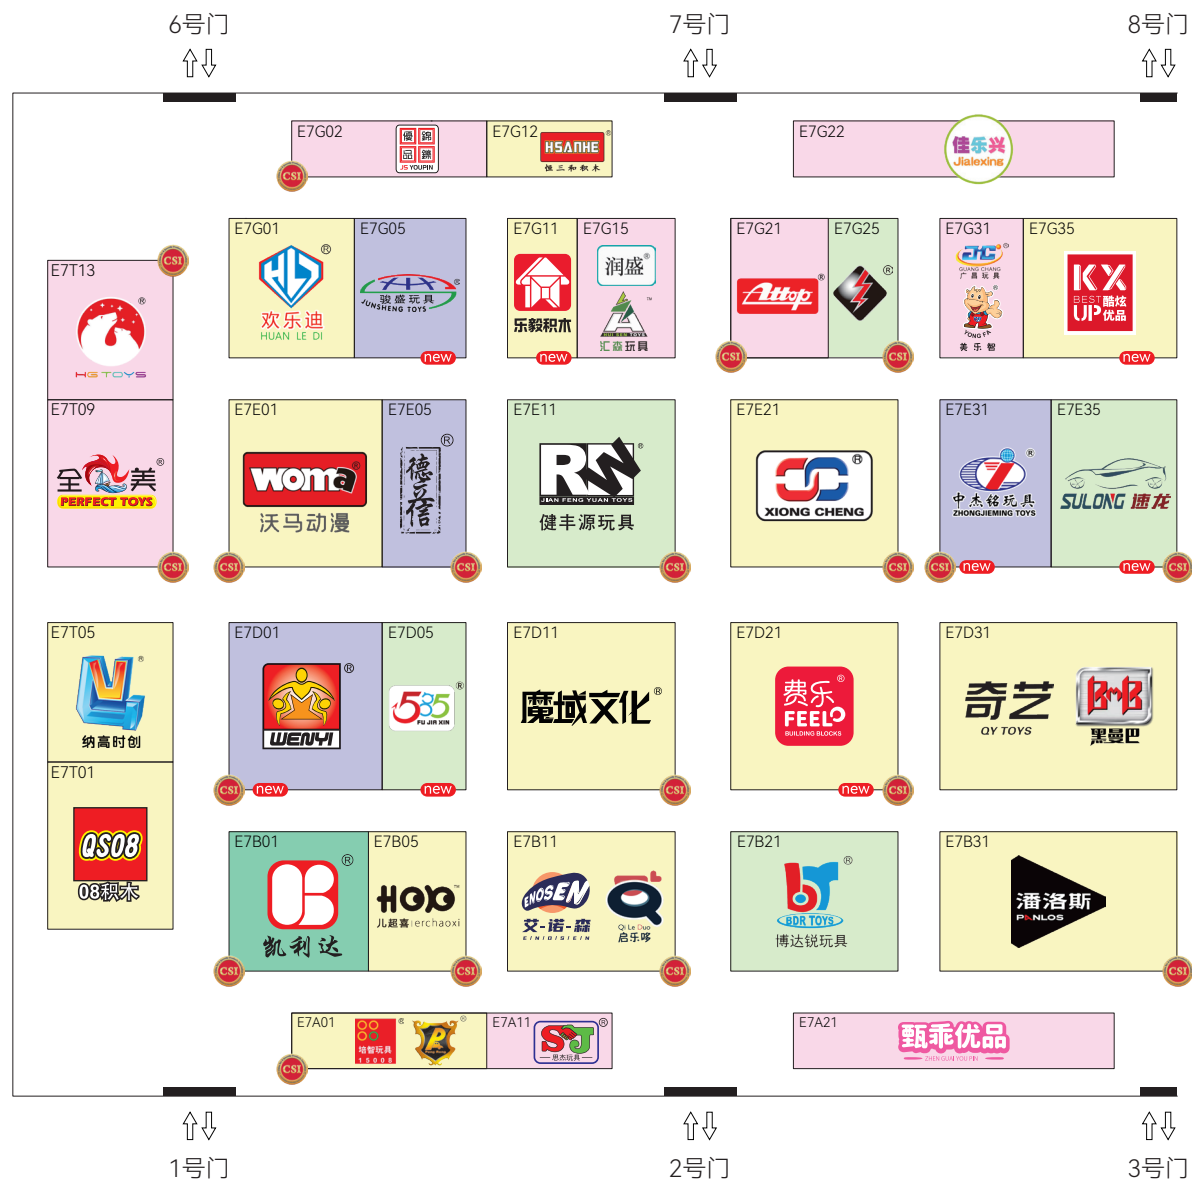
6号门 ⇧⇩
7号门 ⇧⇩
8号门 ⇧⇩

E7G02 優品 錦鎵 JS YOUPIN
E7G12 HSANHE 恒三和积木
E7G22 佳乐兴 Jialexing

E7T13 HG TOYS
E7G01 欢乐迪 HUAN LE DI
E7G05 骏盛玩具 JUNSHENG TOYS new
E7G11 乐毅积木 new
E7G15 润盛 汇森玩具
E7G21 Attop
E7G25
E7G31 广昌玩具 GUANG CHANG 美乐智
E7G35 KX BEST 酷炫 UP 优品 new

E7T09 全美 PERFECT TOYS
E7E01 woma 沃马动漫
E7E05 德至信
E7E11 RW JIAN FENG YUAN TOYS 健丰源玩具
E7E21 XIONG CHENG
E7E31 中杰铭玩具 ZHONGJIEMING TOYS new
E7E35 SULONG 速龙 new

E7T05 纳高时创
E7T01 QS08 08积木
E7D01 WENYI new
E7D05 585 FU JIA XIN new
E7D11 魔域文化
E7D21 费乐 FEELO BUILDING BLOCKS new
E7D31 奇艺 QY TOYS 黑曼巴

E7B01 凯利达
E7B05 HOO 儿超喜 erchaoxi
E7B11 ENOSEN 艾-诺-森 E/N/O/S/E/N Qi Le Duo 启乐哆
E7B21 BDR TOYS 博达锐玩具
E7B31 潘洛斯 PANLOS

E7A01 培智玩具
E7A11 SJ 思杰玩具
E7A21 甄乖优品 ZHEN GUAI YOU PIN

CSI

⇧⇩ 1号门
⇧⇩ 2号门
⇧⇩ 3号门